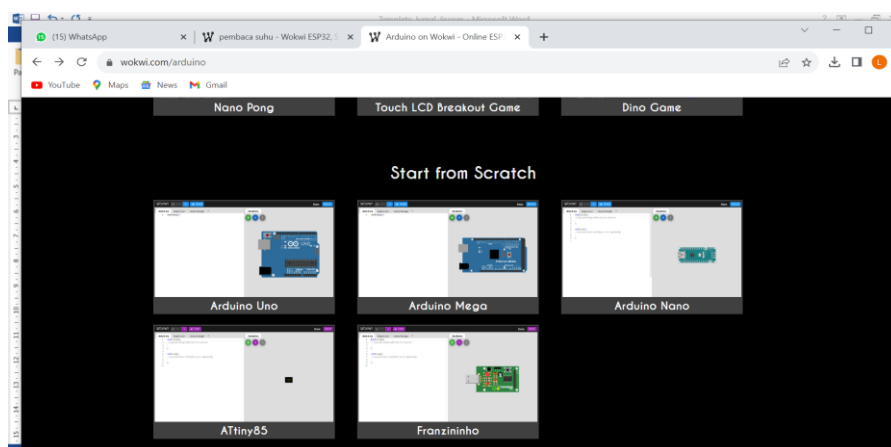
Template_koral_design - Microsoft Word

(15) WhatsApp
pembaca suhu - Wokwi ESP32, S
Arduino on Wokwi - Online ESP

wokwi.com/arduino

YouTube Maps News Gmail

Nano Pong
Touch LCD Breakout Game
Dino Game

Start from Scratch

Arduino Uno
Arduino Mega
Arduino Nano
ATtiny85
Franzininho